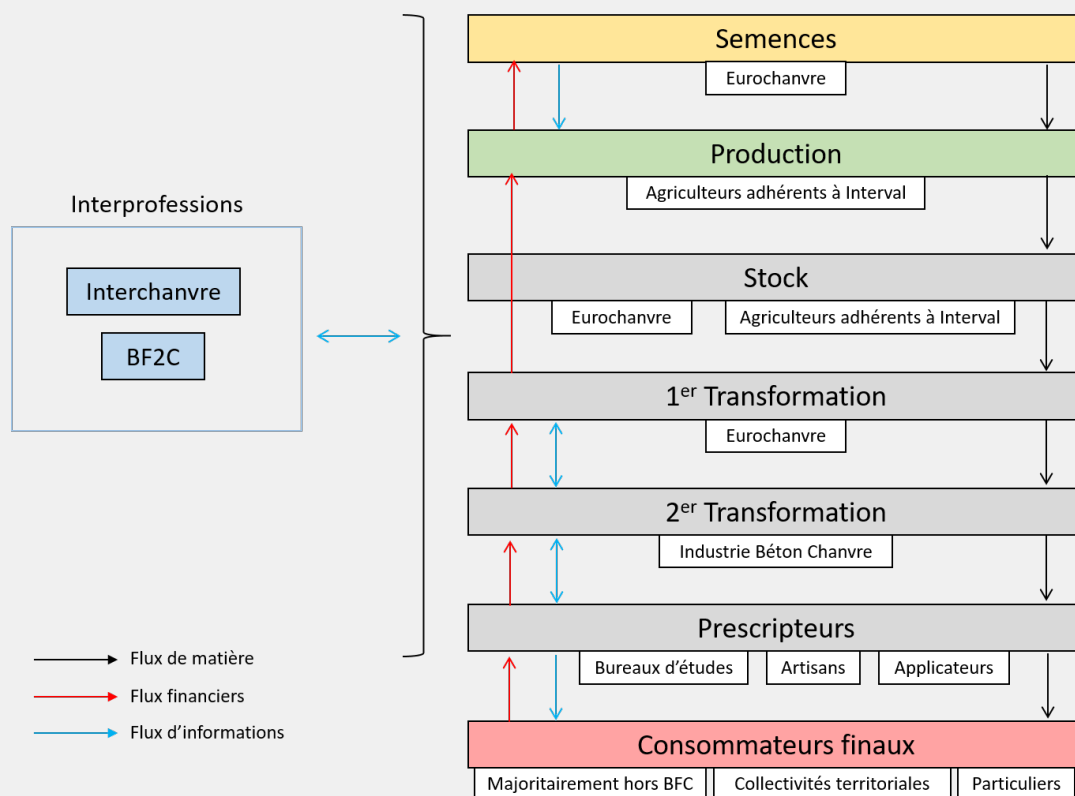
Interprofessions

Interchanvre

BF2C

Flux de matière

Flux financiers

Flux d'informations

Semences

Eurochanvre

Production

Agriculteurs adhérents à Interval

Stock

Eurochanvre

Agriculteurs adhérents à Interval

1$^{er}$ Transformation

Eurochanvre

2$^{er}$ Transformation

Industrie Béton Chanvre

Prescripteurs

Bureaux d'études

Artisans

Applicateurs

Consommateurs finaux

Majoritairement hors BFC

Collectivités territoriales

Particuliers